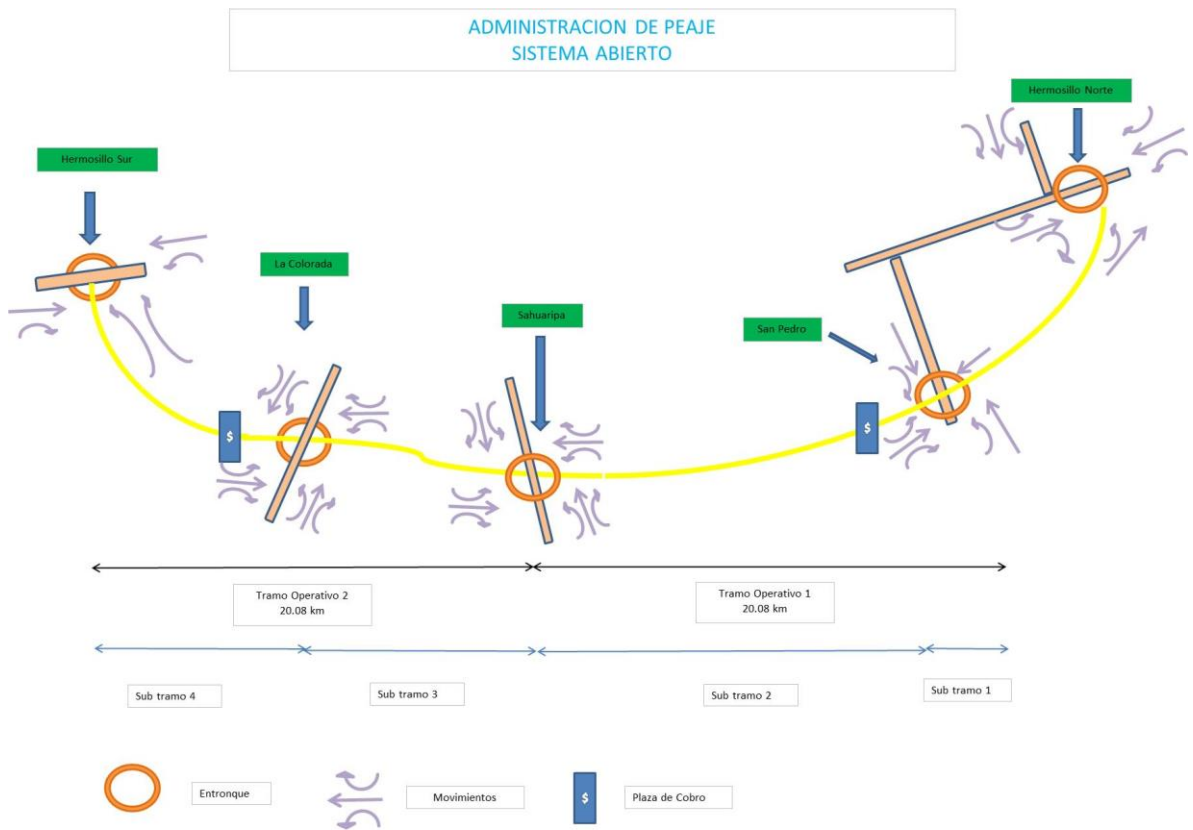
ADMINISTRACION DE PEAJE
SISTEMA ABIERTO

Hermosillo Norte

Hermosillo Sur

La Colorada

Sahuaripa

San Pedro

$

$

Tramo Operativo 2
20.08 km

Tramo Operativo 1
20.08 km

Sub tramo 4

Sub tramo 3

Sub tramo 2

Sub tramo 1

Entronque

Movimientos

$

Plaza de Cobro